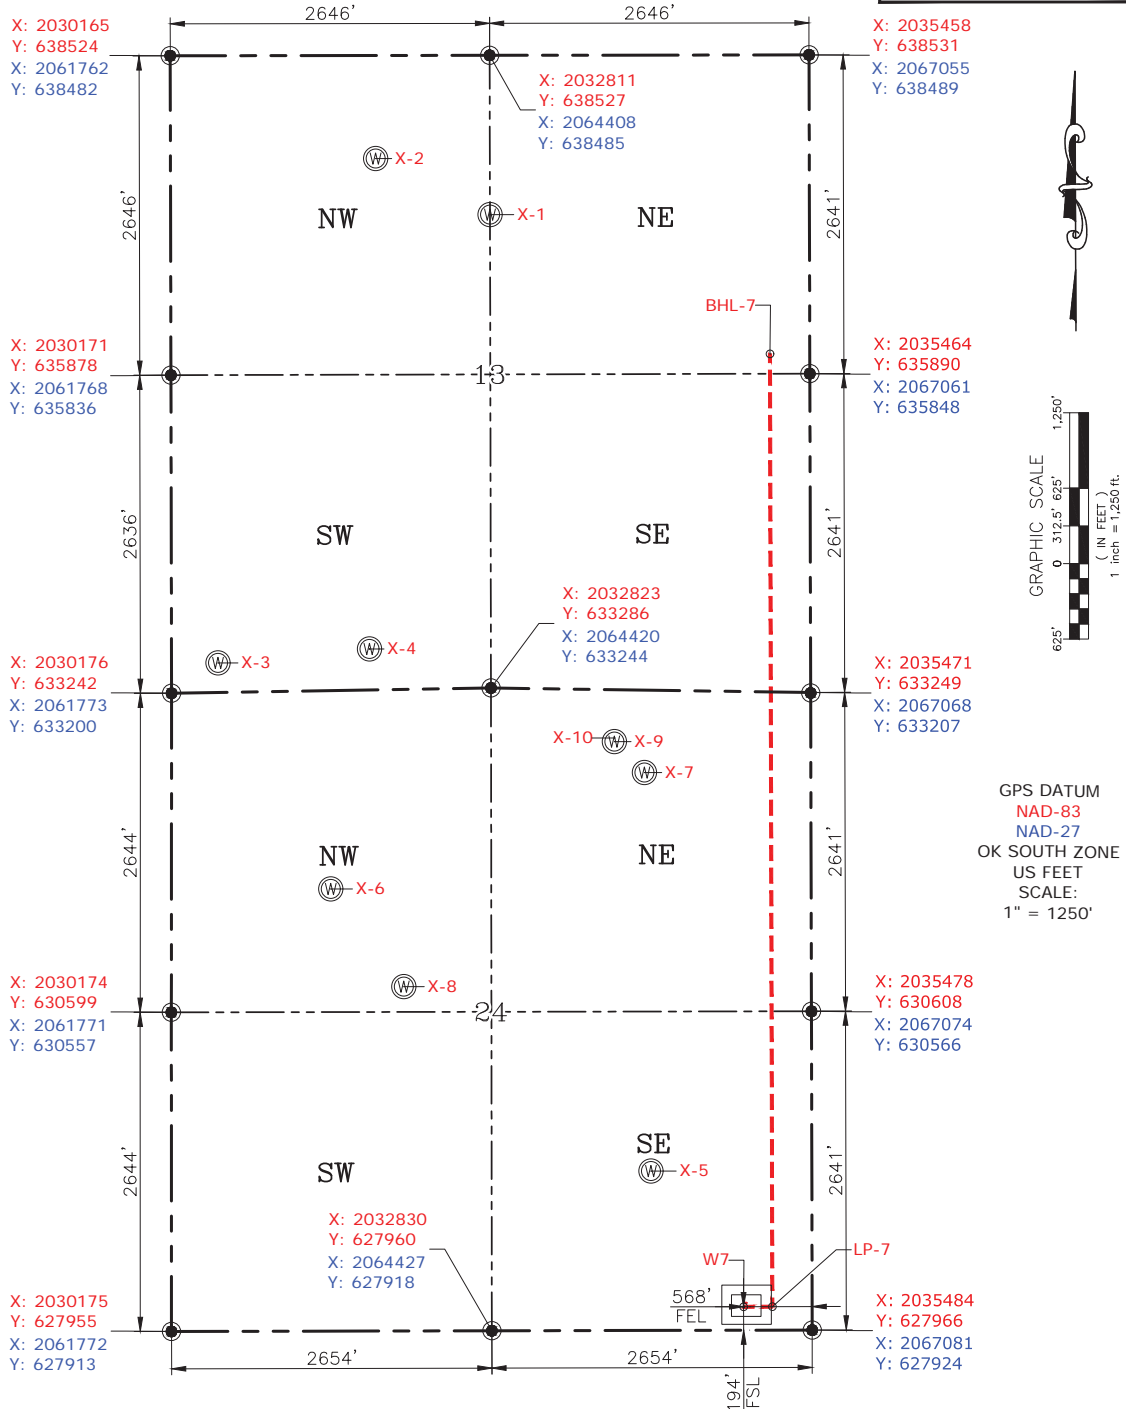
X: 2030165
Y: 638524
X: 2061762
Y: 638482

2646'

2646'

X: 2035458
Y: 638531
X: 2067055
Y: 638489

X: 2032811
Y: 638527
X: 2064408
Y: 638485

X-2

2646'

NW

X-1

NE

2641'

BHL-7

X: 2030171
Y: 635878
X: 2061768
Y: 635836

13

X: 2035464
Y: 635890
X: 2067061
Y: 635848

1,250'
GRAPHIC SCALE
625'
312.5'
0
625'
( IN FEET )
1 inch = 1,250 ft.

2636'

SW

SE

2641'

X: 2032823
Y: 633286
X: 2064420
Y: 633244

X-3

X-4

X: 2030176
Y: 633242
X: 2061773
Y: 633200

X: 2035471
Y: 633249
X: 2067068
Y: 633207

X-10
X-9
X-7

GPS DATUM
NAD-83
NAD-27
OK SOUTH ZONE
US FEET
SCALE:
1" = 1250'

2644'

NW

X-6

NE

2641'

X-8

X: 2030174
Y: 630599
X: 2061771
Y: 630557

24

X: 2035478
Y: 630608
X: 2067074
Y: 630566

2644'

SW

SE

X-5

2641'

X: 2032830
Y: 627960
X: 2064427
Y: 627918

W7

LP-7

568'
FEL

X: 2030175
Y: 627955
X: 2061772
Y: 627913

X: 2035484
Y: 627966
X: 2067081
Y: 627924

2654'

2654'

194'
FSL